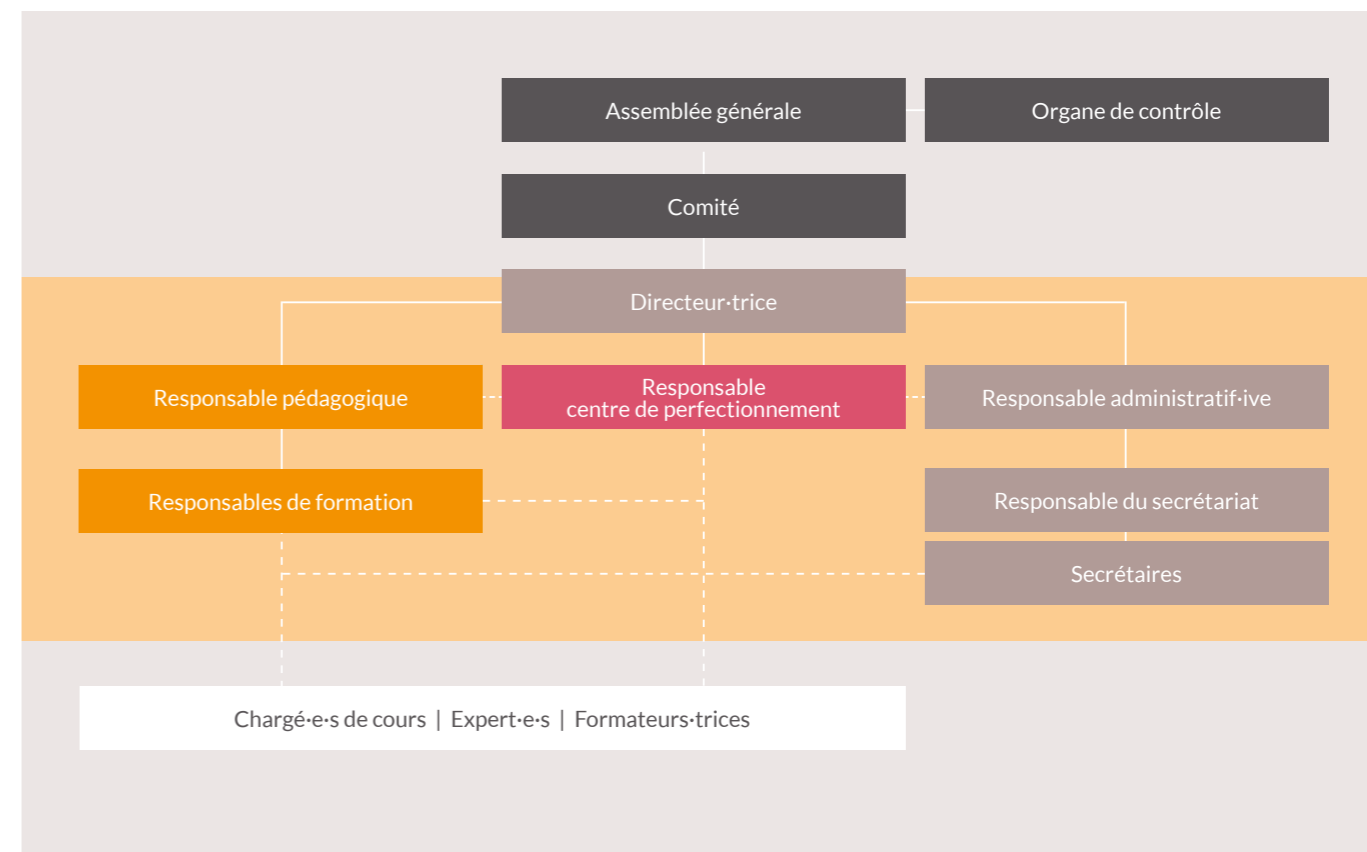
Assemblée générale

Organe de contrôle

Comité

Directeur·trice

Responsable pédagogique

Responsable centre de perfectionnement

Responsable administratif·ive

Responsables de formation

Responsable du secrétariat

Secrétaires

Chargé·e·s de cours | Expert·e·s | Formateurs·trices